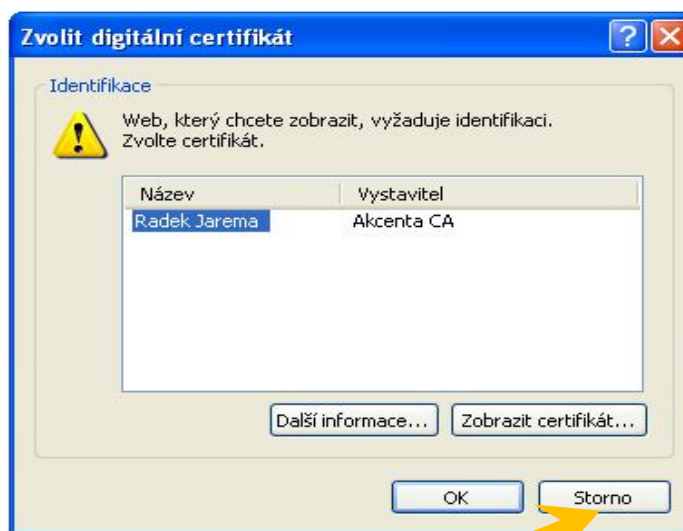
Zvolit digitální certifikát

Identifikace

Web, který chcete zobrazit, vyžaduje identifikaci. Zvolte certifikát.

| Název | Vystavitel |
|---|---|
| Radek Jarema | Akcenta CA |

Další informace...

Zobrazit certifikát...

OK

Storno